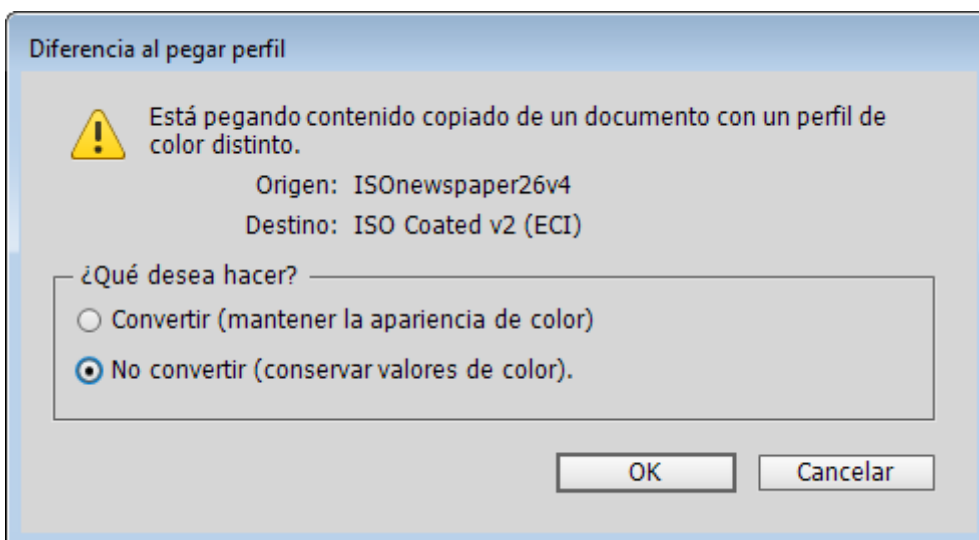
Diferencia al pegar perfil

Está pegando contenido copiado de un documento con un perfil de color distinto.

Origen: ISOnewspaper26v4

Destino: ISO Coated v2 (ECI)

¿Qué desea hacer?

Convertir (mantener la apariencia de color)

No convertir (conservar valores de color).

OK

Cancelar